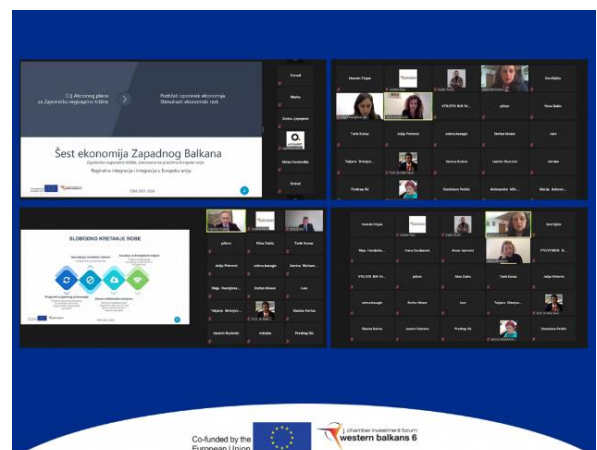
Cilj Akcionog plana za Zajedničko regionalno tržište

Podrška oporavku ekonomija Stimulisati ekonomski rast

Šest ekonomija Zapadnog Balkana

Regionalna integracija i integracija u Evropsku uniju

SLOBODNO KRETANJE ROBE

Co-funded by the European Union

chamber investment forum western balkans 6